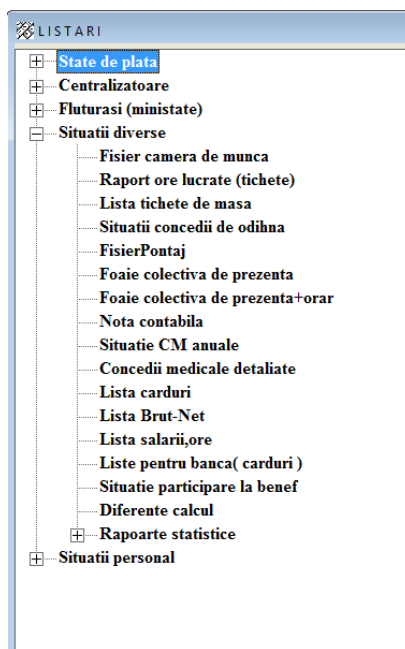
LISTARI

State de plata
Centralizatoare
Fluturasi (ministate)
Situatii diverse
Fisier camera de munca
Raport ore lucrate (tichete)
Lista tichete de masa
Situatii concedii de odihna
FisierPontaj
Foaie colectiva de prezenta
Foaie colectiva de prezenta+orar
Nota contabila
Situatie CM anuale
Concedii medicale detaliate
Lista carduri
Lista Brut-Net
Lista salarii,ore
Liste pentru banca( carduri )
Situatie participare la benef
Diferente calcul
Rapoarte statistice
Situatii personal